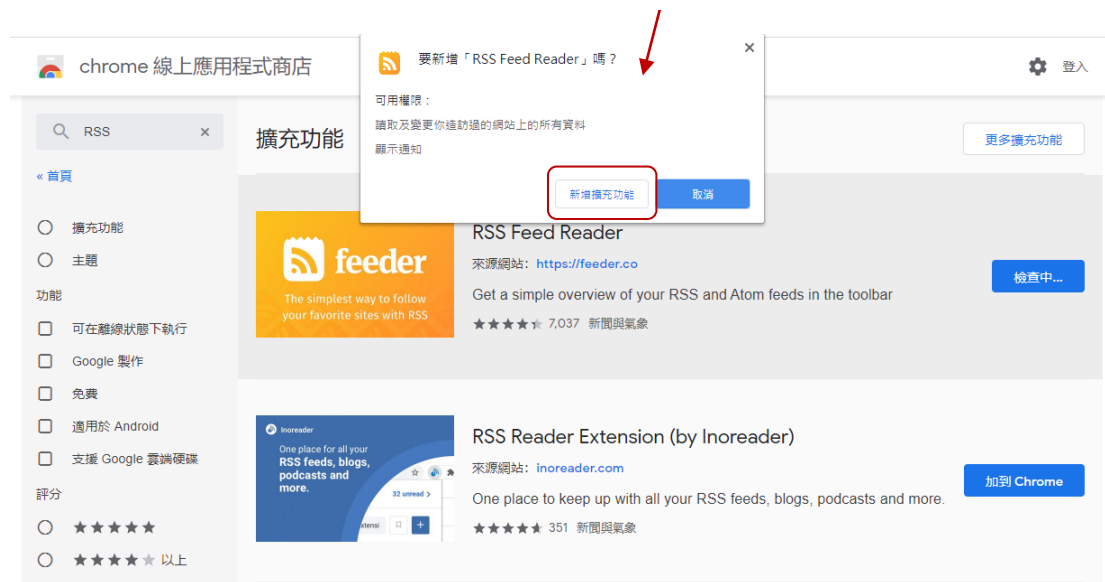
chrome 線上應用程式商店

要新增「RSS Feed Reader」嗎？

可用權限：
讀取及變更你造訪過的網站上的所有資料
顯示通知

新增擴充功能 取消

×

登入

RSS ×

« 首頁

擴充功能
主題
功能
可在離線狀態下執行
Google 製作
免費
適用於 Android
支援 Google 雲端硬碟
評分
★★★★★
★★★★★ 以上

擴充功能

更多擴充功能

feeder
The simplest way to follow your favorite sites with RSS

RSS Feed Reader
來源網站: https://feeder.co
Get a simple overview of your RSS and Atom feeds in the toolbar
★★★★★ 7,037 新聞與氣象

檢查中...

Inoreader
One place for all your RSS feeds, blogs, podcasts and more.
32 unread >
extensi

RSS Reader Extension (by Inoreader)
來源網站: inoreader.com
One place to keep up with all your RSS feeds, blogs, podcasts and more.
★★★★★ 351 新聞與氣象

加到 Chrome